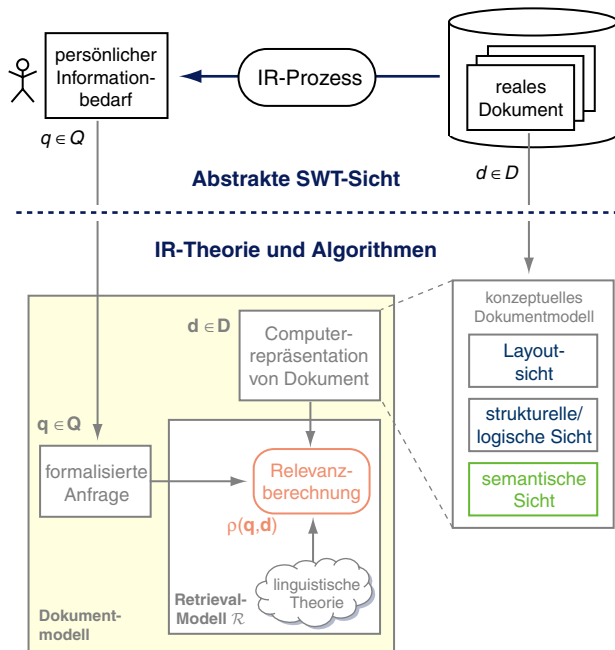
persönlicher Informationbedarf

IR-Prozess

reales Dokument

$q \in Q$

Abstrakte SWT-Sicht

$d \in D$

IR-Theorie und Algorithmen

$\mathbf{d} \in \mathbf{D}$

Computerrepräsentation von Dokument

konzeptuelles Dokumentmodell

Layoutsicht

strukturelle/ logische Sicht

semantische Sicht

$\mathbf{q} \in \mathbf{Q}$

formalisierte Anfrage

Relevanzberechnung

$\rho(\mathbf{q},\mathbf{d})$

linguistische Theorie

Retrieval-Modell $\mathcal{R}$

Dokumentmodell